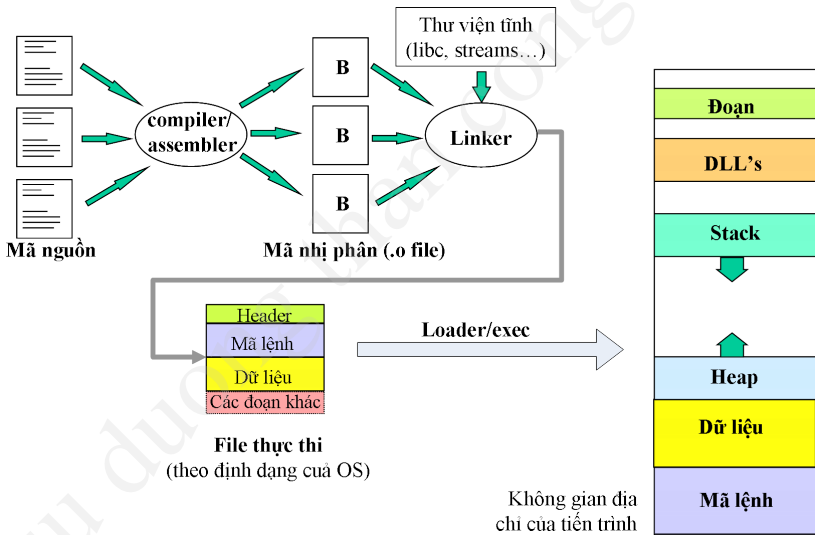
Thư viện tĩnh (libc, streams…)

compiler/ assembler

B

B

B

Linker

Mã nguồn

Mã nhị phân (.o file)

Header

Mã lệnh

Dữ liệu

Các đoạn khác

File thực thi (theo định dạng của OS)

Loader/exec

Đoạn

DLL's

Stack

Heap

Dữ liệu

Mã lệnh

Không gian địa chỉ của tiến trình